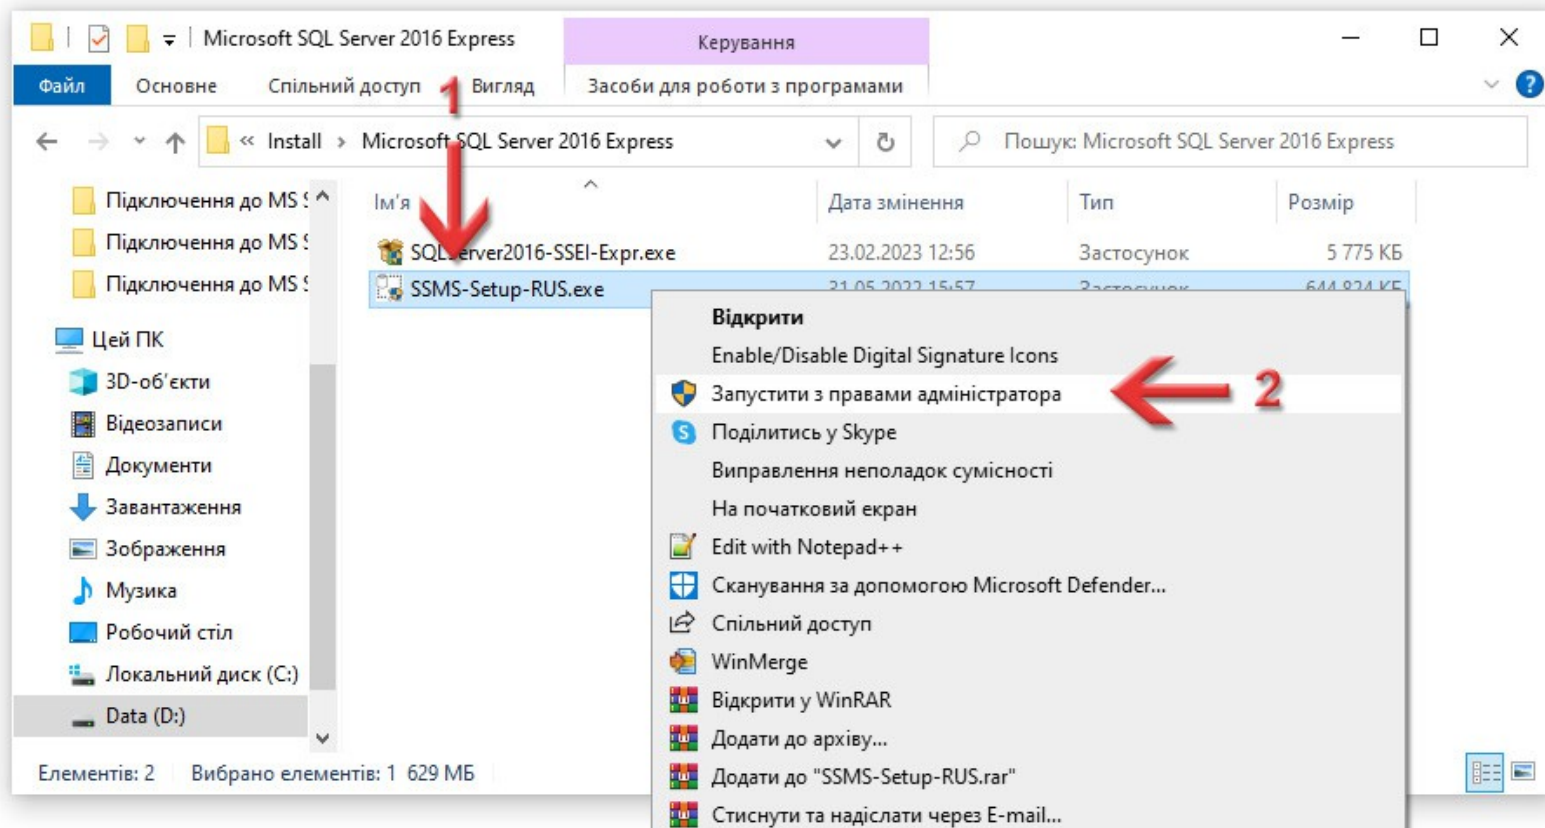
Microsoft SQL Server 2016 Express
Керування
Файл Основне Спільний доступ Вигляд Засоби для роботи з програмами
1
« Install › Microsoft SQL Server 2016 Express
Пошук: Microsoft SQL Server 2016 Express

Підключення до MS S
Підключення до MS S
Підключення до MS S
Цей ПК
3D-об'єкти
Відеозаписи
Документи
Завантаження
Зображення
Музика
Робочий стіл
Локальний диск (C:)
Data (D:)

| Ім'я | Дата змінення | Тип | Розмір |
|---|---|---|---|
| SQLServer2016-SSEI-Expr.exe | 23.02.2023 12:56 | Застосунок | 5 775 КБ |
| SSMS-Setup-RUS.exe | 31.05.2022 15:57 | Застосунок | 644 824 КБ |

Відкрити
Enable/Disable Digital Signature Icons
Запустити з правами адміністратора
2
Поділитись у Skype
Виправлення неполадок сумісності
На початковий екран
Edit with Notepad++
Сканування за допомогою Microsoft Defender...
Спільний доступ
WinMerge
Відкрити у WinRAR
Додати до архіву...
Додати до "SSMS-Setup-RUS.rar"
Стиснути та надіслати через E-mail...

Елементів: 2 Вибрано елементів: 1 629 МБ